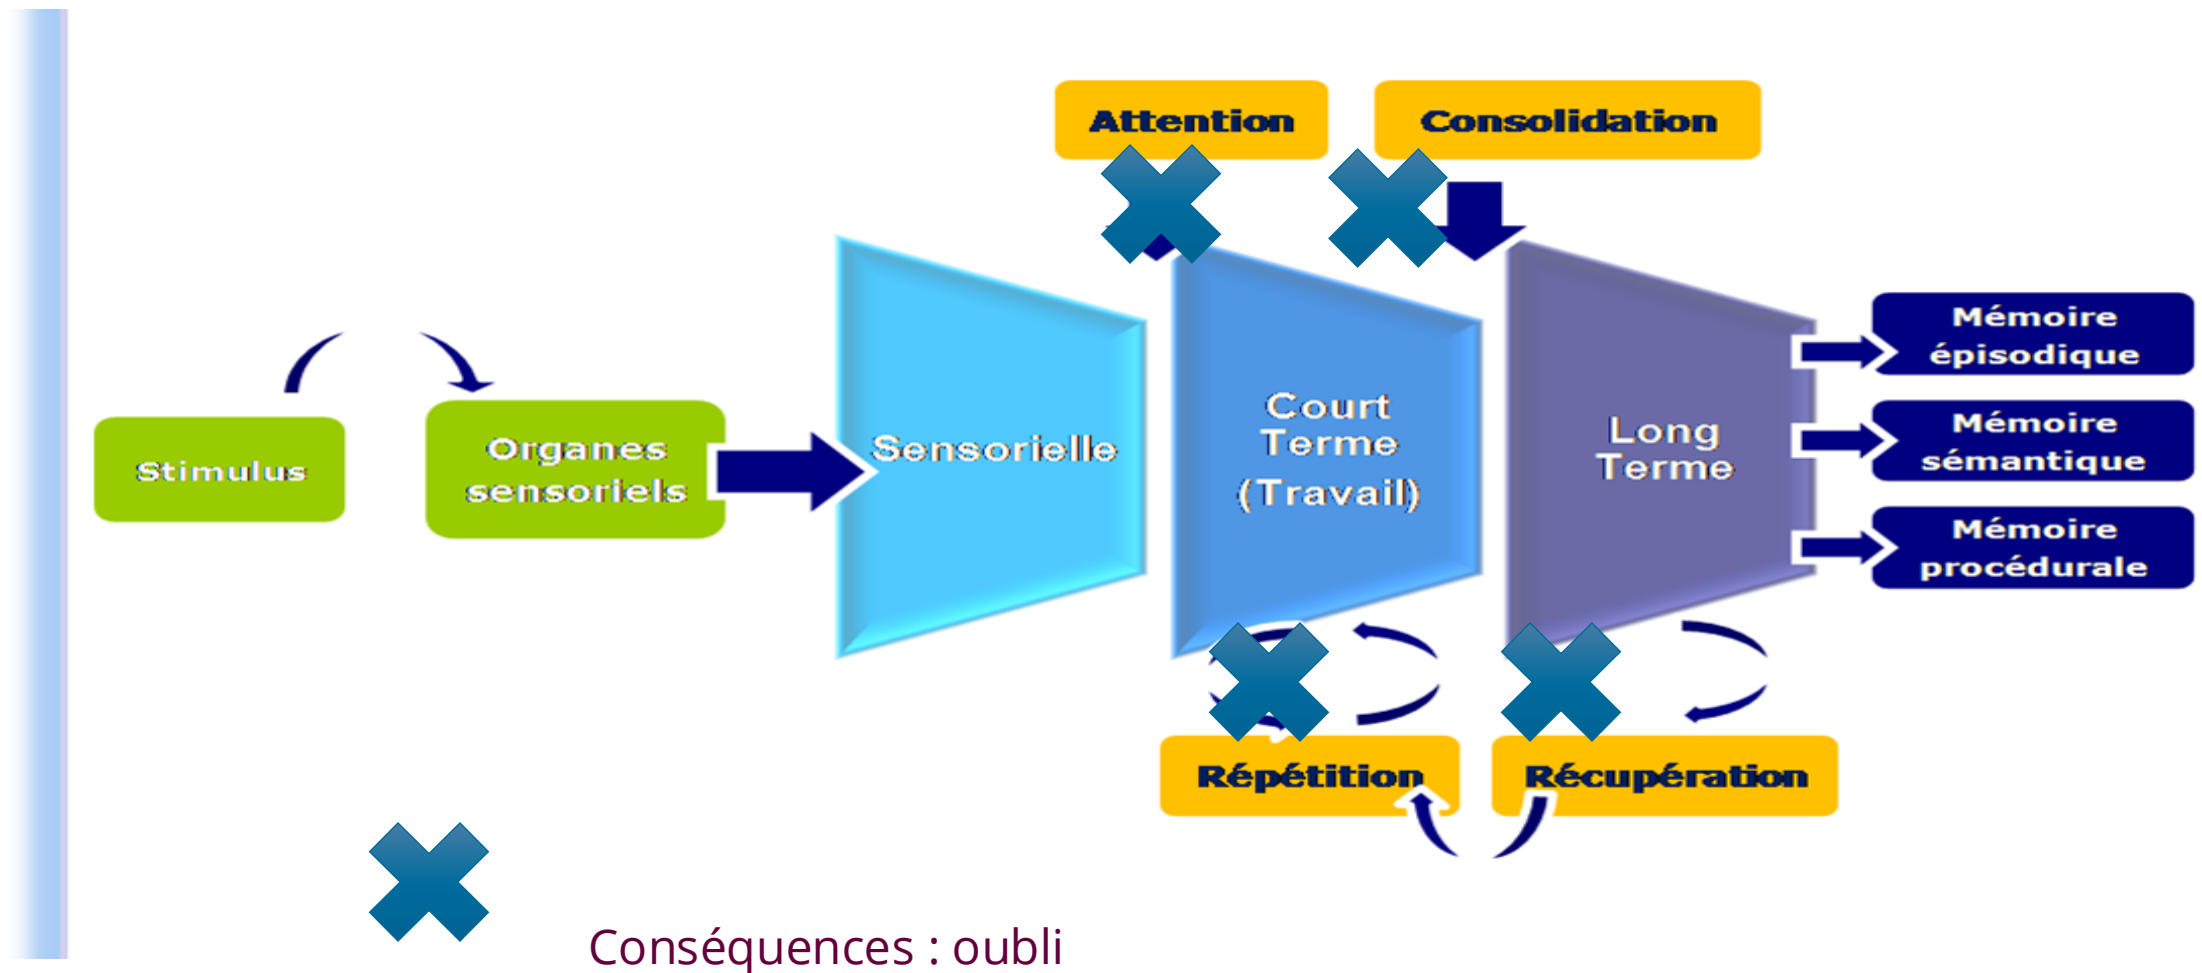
Attention

Consolidation

Stimulus

Organes sensoriels

Sensorielle

Court Terme (Travail)

Long Terme

Mémoire épisodique

Mémoire sémantique

Mémoire procédurale

Répétition

Récupération

Conséquences : oubli